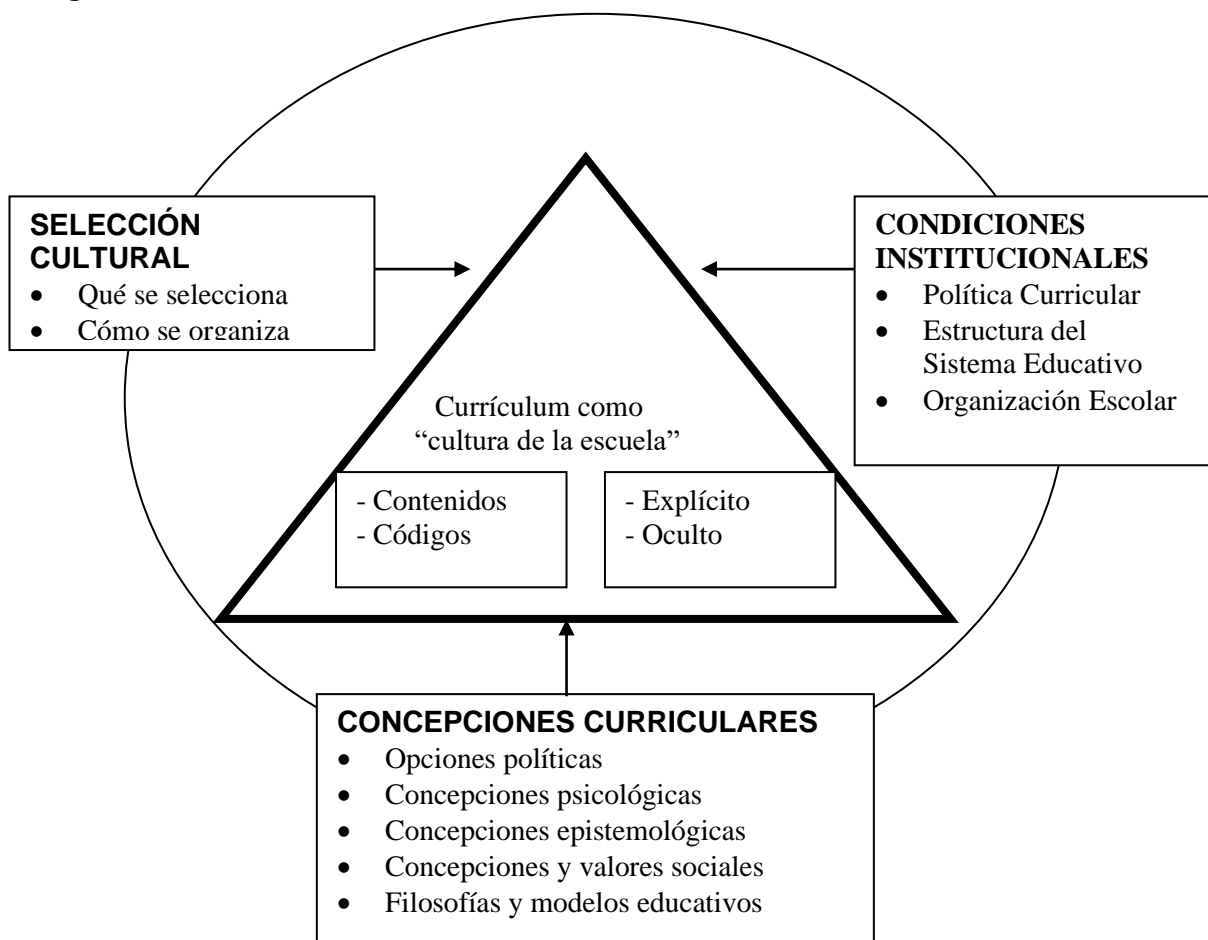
SELECCIÓN CULTURAL
- Qué se selecciona
- Cómo se organiza

CONDICIONES INSTITUCIONALES
- Política Curricular
- Estructura del Sistema Educativo
- Organización Escolar

Currículum como "cultura de la escuela"

- Contenidos
- Códigos

- Explícito
- Oculto

CONCEPCIONES CURRICULARES
- Opciones políticas
- Concepciones psicológicas
- Concepciones epistemológicas
- Concepciones y valores sociales
- Filosofías y modelos educativos